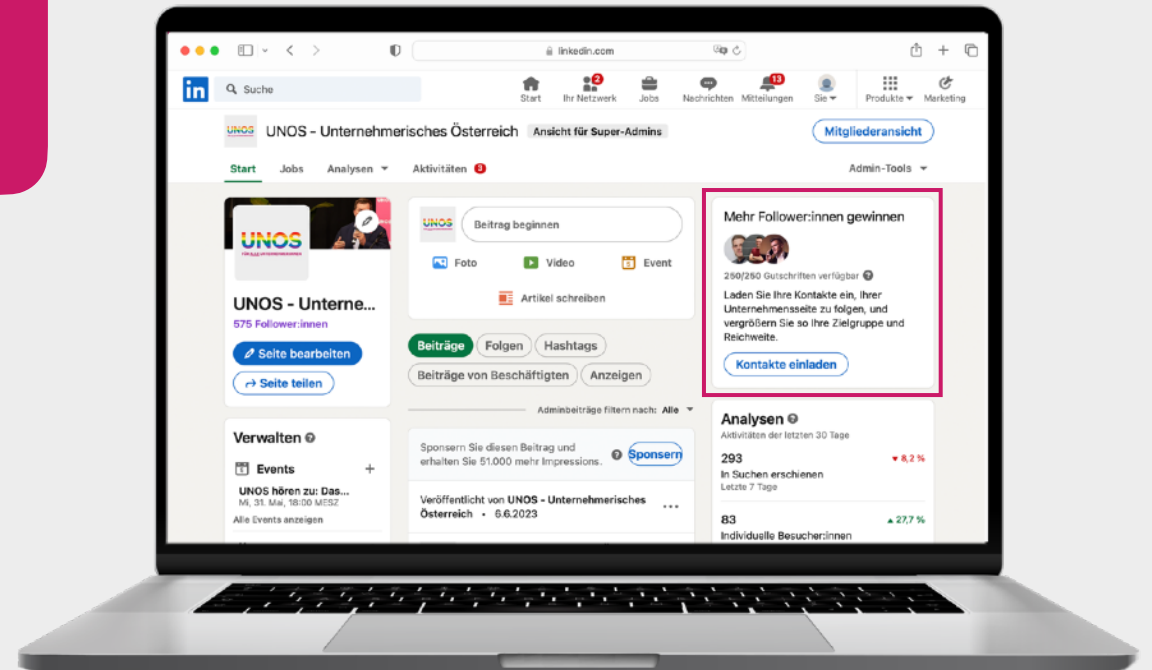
linkedin.com

in Suche

Start
2 Ihr Netzwerk
Jobs
Nachrichten
13 Mitteilungen
Sie
Produkte
Marketing

UNOS

UNOS - Unternehmerisches Österreich Ansicht für Super-Admins

Mitgliederansicht

Start Jobs Analysen Aktivitäten 3

Admin-Tools

UNOS

UNOS - Unterne...
575 Follower:innen

Seite bearbeiten
Seite teilen

Verwalten

Events
UNOS hören zu: Das...
Mi, 31. Mai, 18:00 MESZ
Alle Events anzeigen

UNOS Beitrag beginnen

Foto Video Event
Artikel schreiben

Beiträge Folgen Hashtags
Beiträge von Beschäftigten Anzeigen

Adminbeiträge filtern nach: Alle

Sponsern Sie diesen Beitrag und erhalten Sie 51.000 mehr Impressions.

Sponsern

Veröffentlicht von UNOS - Unternehmerisches Österreich • 6.6.2023

Mehr Follower:innen gewinnen

250/250 Gutschriften verfügbar

Laden Sie Ihre Kontakte ein, Ihrer Unternehmensseite zu folgen, und vergrößern Sie so Ihre Zielgruppe und Reichweite.

Kontakte einladen

Analysen
Aktivitäten der letzten 30 Tage

293
In Suchen erschienen
Letzte 7 Tage
▼ 8,2 %

83
Individuelle Besucher:innen
▲ 27,7 %